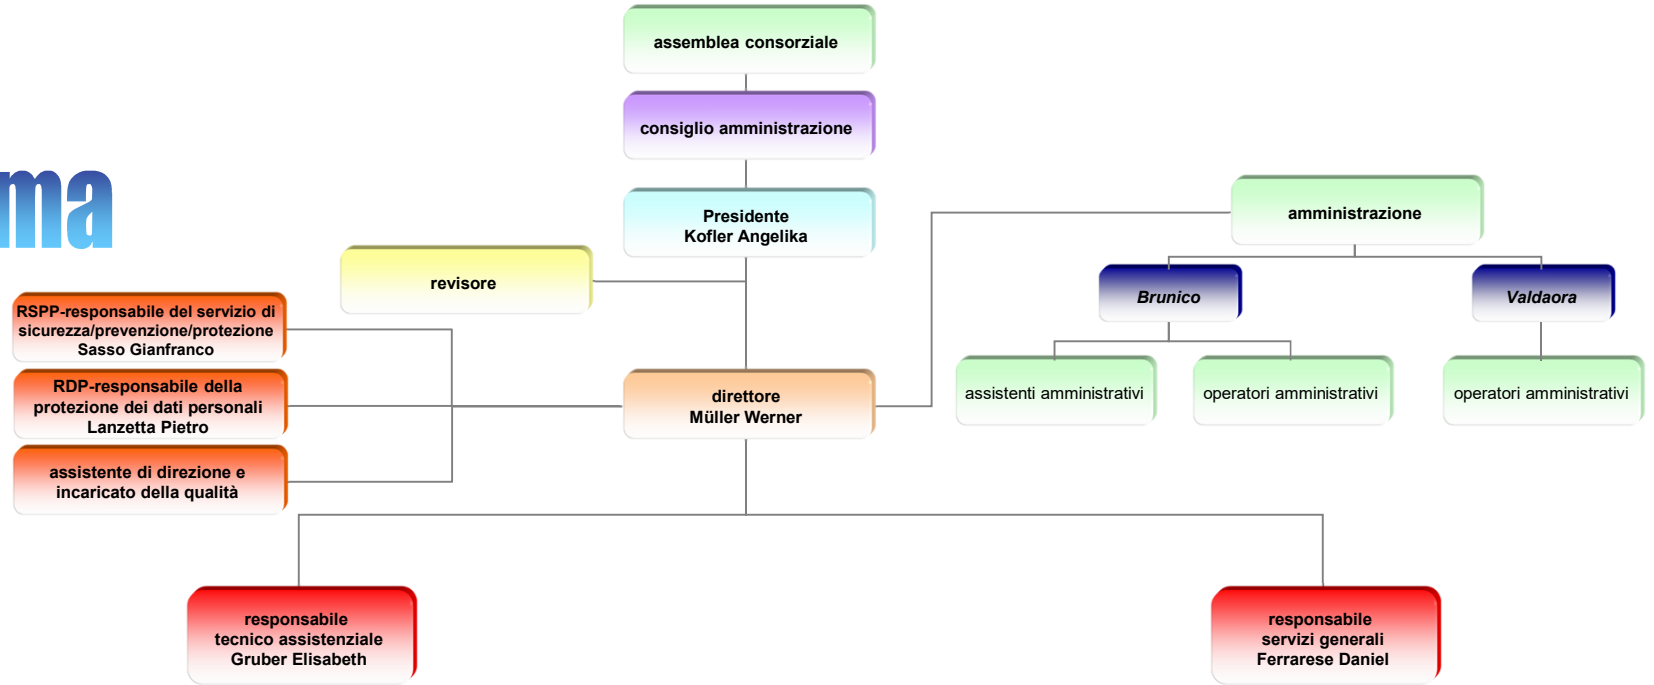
assemblea consorziale

consiglio amministrazione

Presidente
Kofler Angelika

ma

revisore

amministrazione

Brunico

Valdaora

RSPP-responsabile del servizio di sicurezza/prevenzione/protezione
Sasso Gianfranco

RDP-responsabile della protezione dei dati personali
Lanzetta Pietro

direttore
Müller Werner

assistenti amministrativi

operatori amministrativi

operatori amministrativi

assistente di direzione e incaricato della qualità

responsabile
tecnico assistenziale
Gruber Elisabeth

responsabile
servizi generali
Ferrarese Daniel